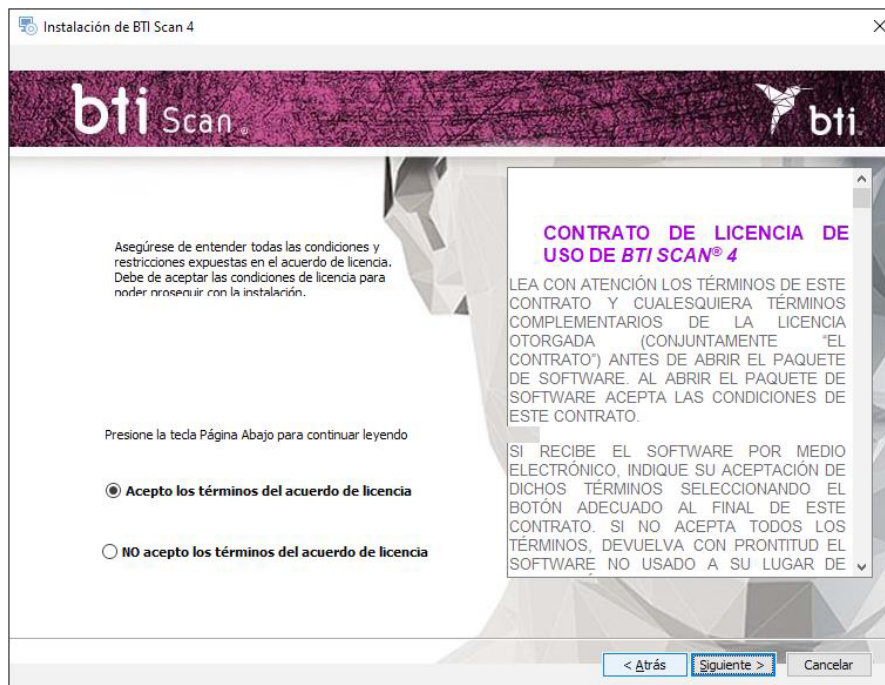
Instalación de BTI Scan 4

bti Scan

bti

Asegúrese de entender todas las condiciones y restricciones expuestas en el acuerdo de licencia. Debe de aceptar las condiciones de licencia para poder proseguir con la instalación.

Presione la tecla Página Abajo para continuar leyendo

Acepto los términos del acuerdo de licencia

NO acepto los términos del acuerdo de licencia

CONTRATO DE LICENCIA DE USO DE BTI SCAN® 4

LEA CON ATENCIÓN LOS TÉRMINOS DE ESTE CONTRATO Y CUALESQUIERA TÉRMINOS COMPLEMENTARIOS DE LA LICENCIA OTORGADA (CONJUNTAMENTE "EL CONTRATO") ANTES DE ABRIR EL PAQUETE DE SOFTWARE. AL ABRIR EL PAQUETE DE SOFTWARE ACEPTA LAS CONDICIONES DE ESTE CONTRATO.

SI RECIBE EL SOFTWARE POR MEDIO ELECTRÓNICO, INDIQUE SU ACEPTACIÓN DE DICHOS TÉRMINOS SELECCIONANDO EL BOTÓN ADECUADO AL FINAL DE ESTE CONTRATO. SI NO ACEPTA TODOS LOS TÉRMINOS, DEVUELVA CON PRONTITUD EL SOFTWARE NO USADO A SU LUGAR DE

< Atrás Siguiente > Cancelar